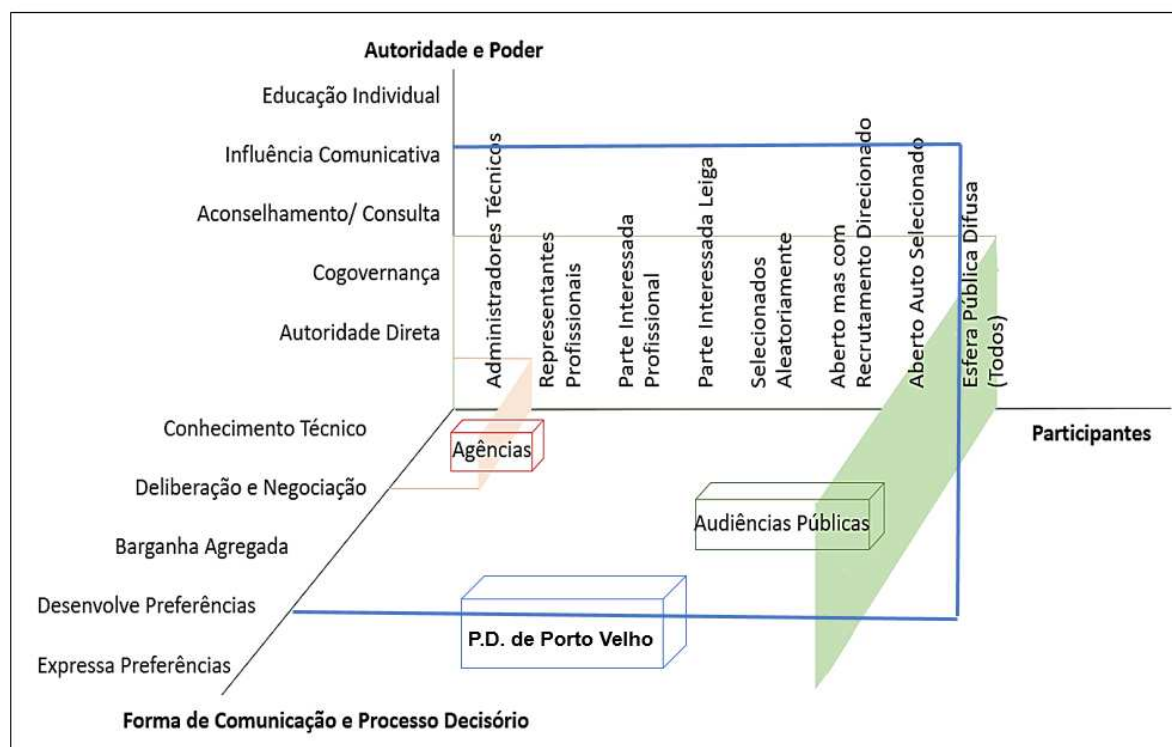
Autoridade e Poder

Educação Individual

Influência Comunicativa

Aconselhamento/ Consulta

Cogovernança

Autoridade Direta

Administradores Técnicos

Representantes Profissionais

Parte Interessada Profissional

Parte Interessada Leiga

Selecionados Aleatoriamente

Aberto mas com Recrutamento Direcionado

Aberto Auto Selecionado

Esfera Pública Difusa (Todos)

Participantes

Conhecimento Técnico

Agências

Deliberação e Negociação

Audiências Públicas

Barganha Agregada

Desenvolve Preferências

P.D. de Porto Velho

Expressa Preferências

Forma de Comunicação e Processo Decisório